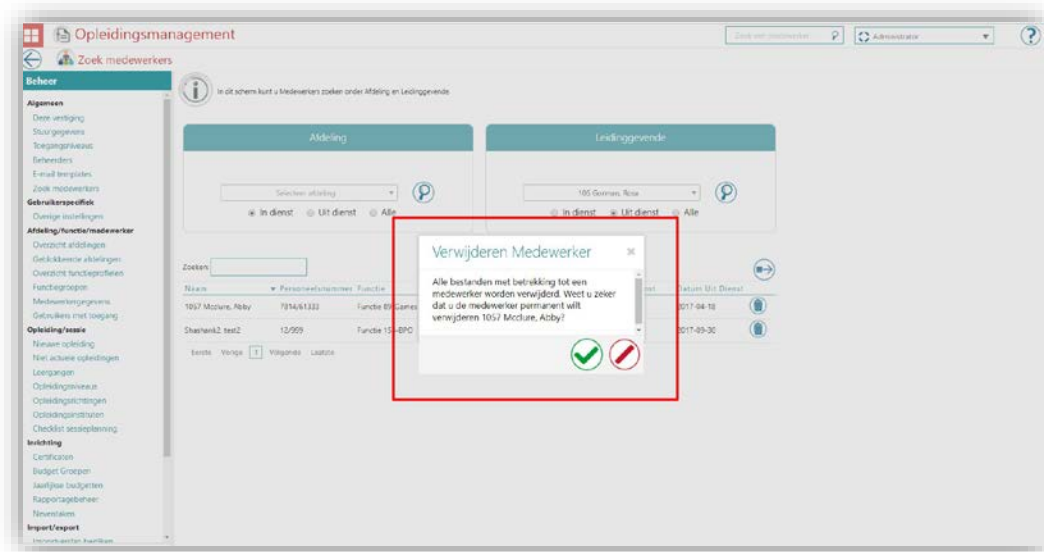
Opleidingsmanagement

Zoek een medewerker

Administrator

Zoek medewerkers

Beheer

Algemeen

Deze vestiging

Stuurgegevens

Toegangsniveaus

Beheerders

E-mail templates

Zoek medewerkers

Gebruikersspecifiek

Overige instellingen

Afdeling/functie/medewerker

Overzicht afdelingen

Gekoppelde afdelingen

Overzicht functieprofielen

Functiegroepen

Medewerkersgegevens

Gebruikers met toegang

Opleiding/sessie

Nieuwe opleiding

Niet actuele opleidingen

Leergangen

Opleidingsniveaus

Opleidingsrichtingen

Opleidingsinstituten

Checklist sessieplanning

Inrichting

Certificaten

Budget Groepen

Jaarlijkse budgetten

Rapportagebeheer

Nevenstaken

Import/export

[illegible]

In dit scherm kunt u Medewerkers zoeken onder Afdeling en Leidinggevende.

Afdeling

Selecteer afdeling

In dienst Uit dienst Alle

Leidinggevende

105 Gomes, Rosa

In dienst Uit dienst Alle

Zoeken:

| Naam | Personeelsnummer | Functie | Datum Uit Dienst |
|---|---|---|---|
| 1057 Mcclure, Abby | 7814/61333 | Functie 89 Games | 2017-04-18 |
| Shashank2, test2 | 12/959 | Functie 15 -BPO | 2017-03-30 |

Eerste Vorige 1 Volgende Laatste

Verwijderen Medewerker

Alle bestanden met betrekking tot een medewerker worden verwijderd. Weet u zeker dat u de medewerker permanent wilt verwijderen 1057 Mcclure, Abby?